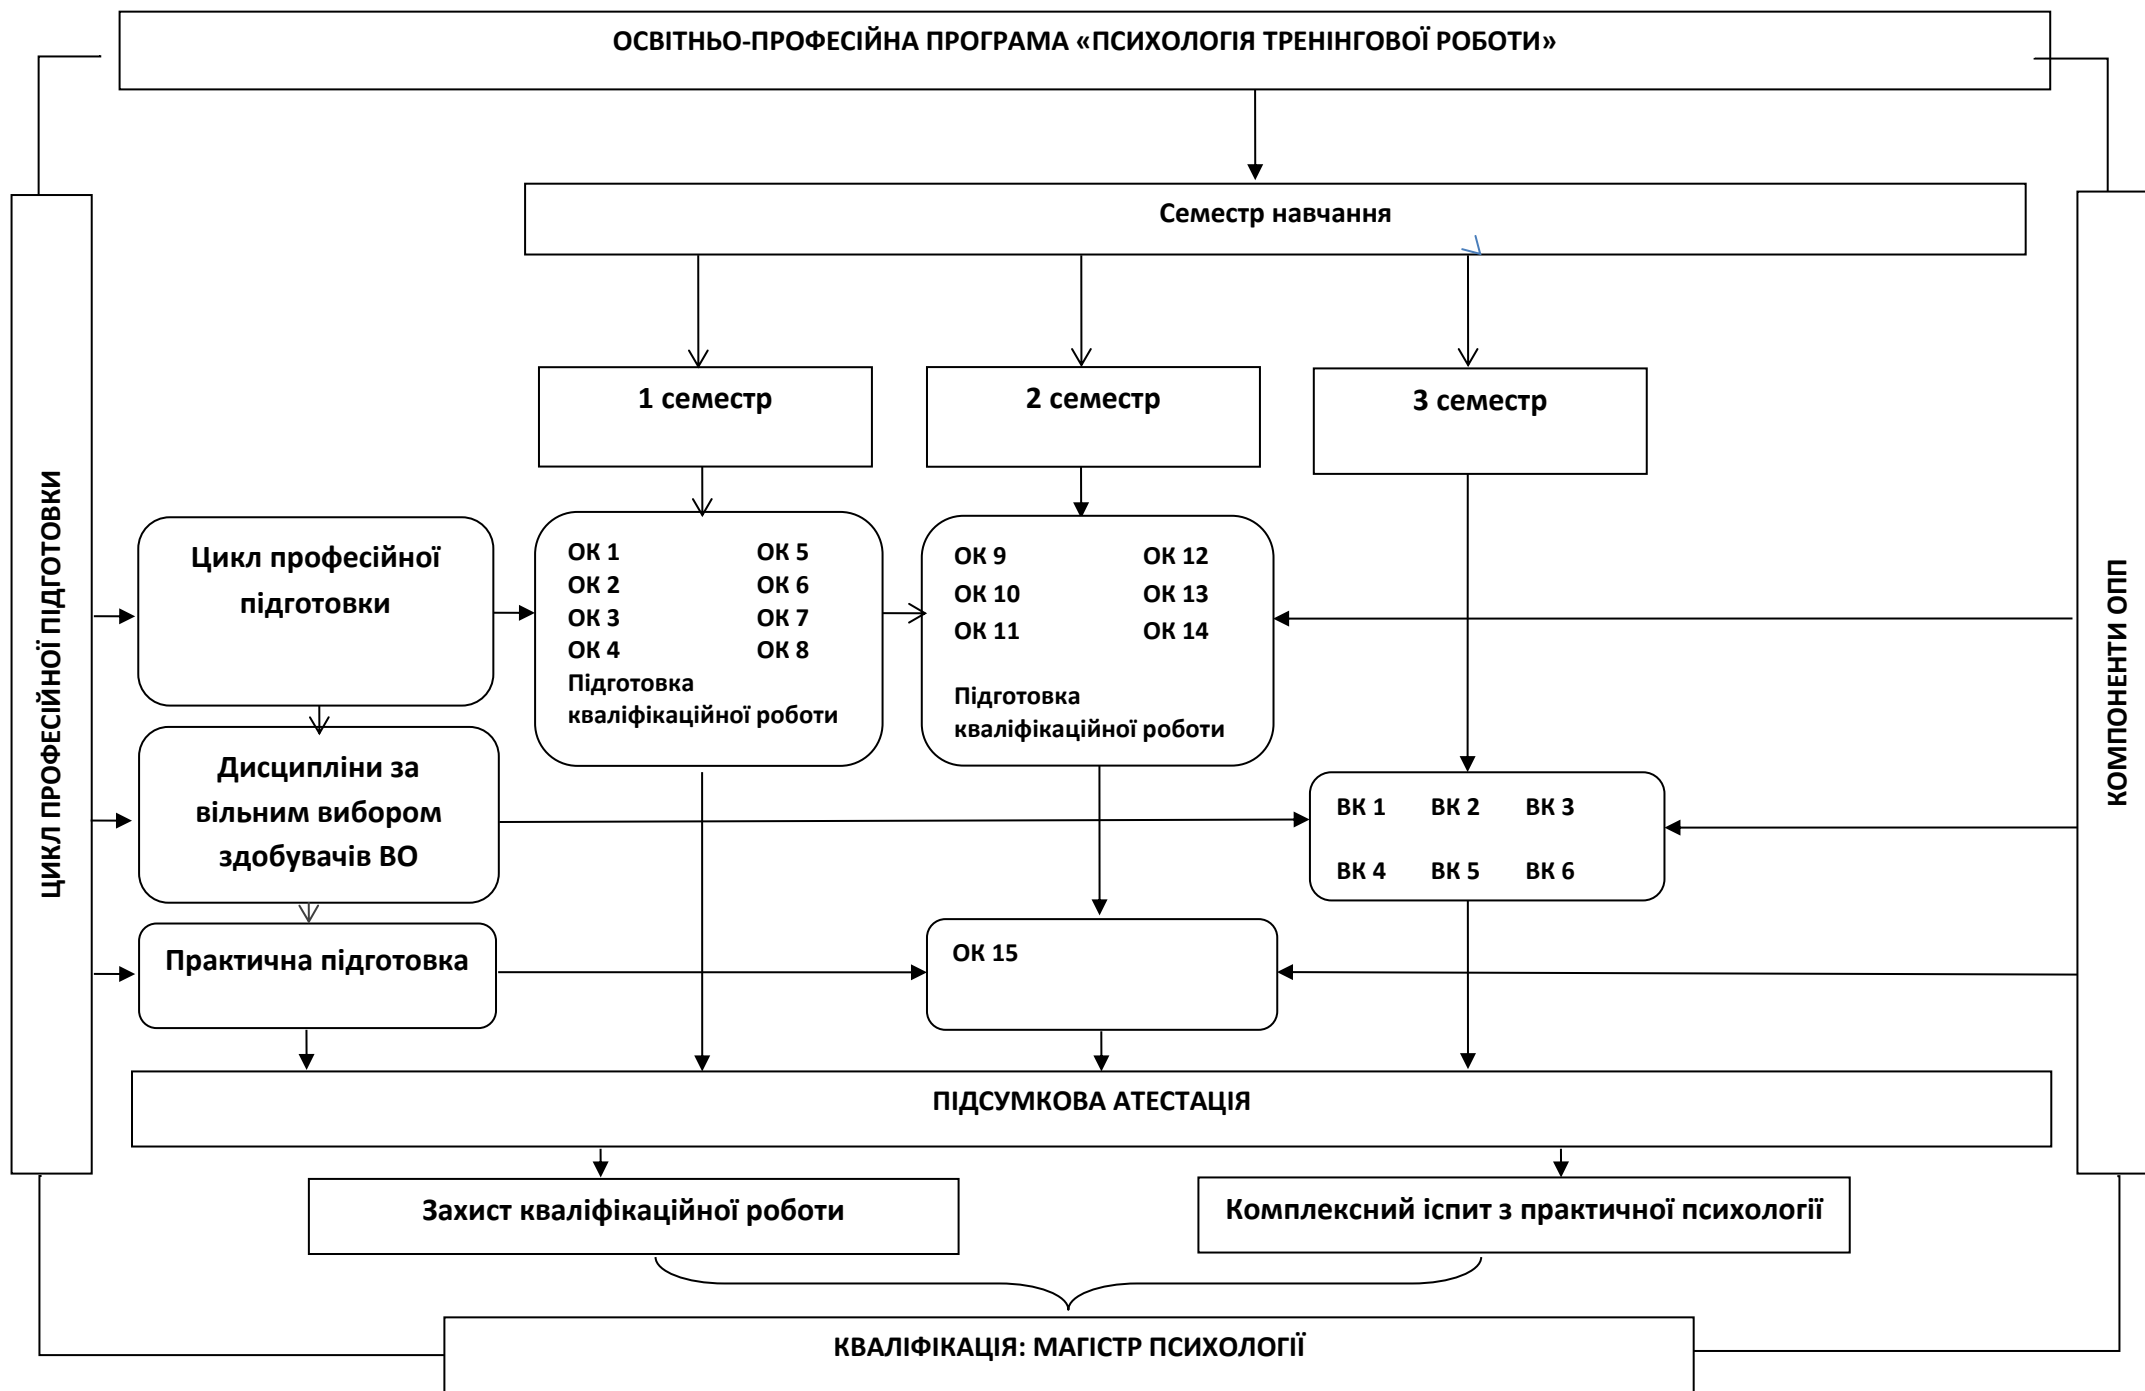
ОСВІТНЬО-ПРОФЕСІЙНА ПРОГРАМА «ПСИХОЛОГІЯ ТРЕНІНГОВОЇ РОБОТИ»

ЦИКЛ ПРОФЕСІЙНОЇ ПІДГОТОВКИ

КОМПОНЕНТИ ОПП

Семестр навчання

1 семестр

2 семестр

3 семестр

Цикл професійної підготовки

ОК 1
ОК 2
ОК 3
ОК 4
ОК 5
ОК 6
ОК 7
ОК 8
Підготовка кваліфікаційної роботи

ОК 9
ОК 10
ОК 11
ОК 12
ОК 13
ОК 14
Підготовка кваліфікаційної роботи

Дисципліни за вільним вибором здобувачів ВО

ВК 1 ВК 2 ВК 3
ВК 4 ВК 5 ВК 6

Практична підготовка

ОК 15

ПІДСУМКОВА АТЕСТАЦІЯ

Захист кваліфікаційної роботи

Комплексний іспит з практичної психології

КВАЛІФІКАЦІЯ: МАГІСТР ПСИХОЛОГІЇ